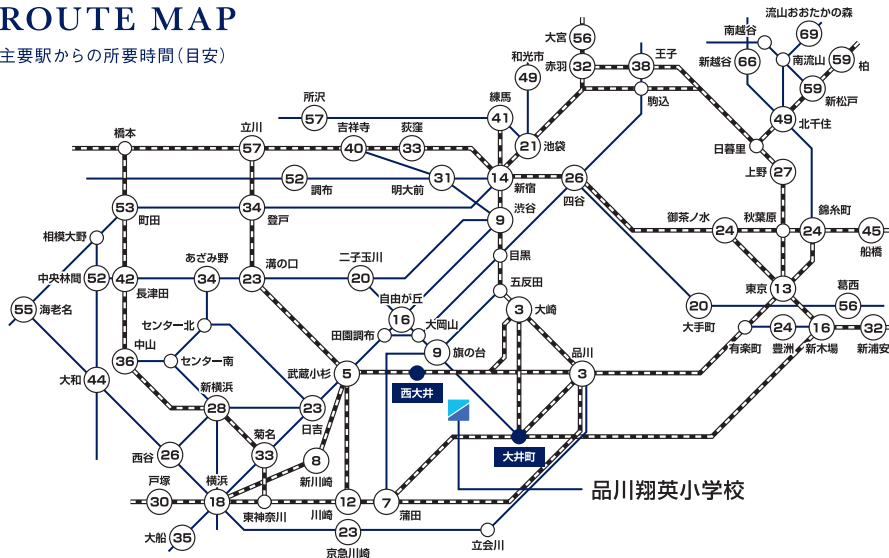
ROUTE MAP
主要駅からの所要時間（目安）

大宮 56
流山おおたかの森 69
南越谷
和光市 49
赤羽 32
王子 38
新越谷 66
南流山 59
柏
59 新松戸
49 北千住
練馬 41
駒込
所沢 57
橋本
立川 57
吉祥寺 40
荻窪 33
21 池袋
日暮里
上野 27
52 調布
明大前 31
14 新宿
26 四谷
53 町田
34 登戸
9 渋谷
御茶ノ水
秋葉原
錦糸町
相模大野
24
24
45 船橋
中央林間 52
42 長津田
あざみ野 34
23 溝の口
二子玉川 20
目黒
五反田
東京 13
葛西 56
55 海老名
自由が丘 16
3 大崎
20 大手町
センター北
田園調布
大岡山
中山 36
センター南
9 旗の台
品川
有楽町
24 豊洲
16 新木場
32 新浦安
大和 44
武蔵小杉 5
西大井
3
新横浜 28
23 日吉
菊名 33
大井町
西谷 26
8 新川崎
品川翔英小学校
戸塚 30
横浜 18
東神奈川
12 川崎
7 蒲田
大船 35
23 京急川崎
立会川